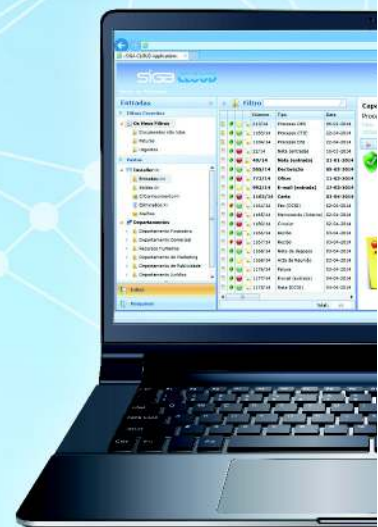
SIGA CLOUD application

siga

Entradas

Filtros Correntes

Os Meus Filtros

Documentos não lidos

Minutas

Vigentes

Pastas

Pessoais

Entrada

Saída

Departamentos

Departamento Financeiro

Departamento Comercial

Recursos Humanos

Departamento de Marketing

Departamento de Publicidade

Departamento Jurídico

Filtro

Número

Tipo

Data

Processo CRM

Processo CTIE

Processo CTE

Nota (entrada)

Nota (entrada)

Declaração

Oficio

E-mail (entrada)

Carta

Fax (CCSE)

Memorando (Interno)

Circular

Aviso

Recibo

Nota de despacho

Acta de Reunião

Parecer

Email (entrada)

Nota (ECI)

Capa

Proce